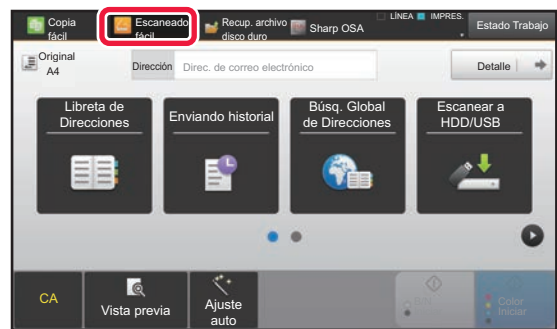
Copia fácil
Escaneado fácil
Recup. archivo disco duro
Sharp OSA
LÍNEA
IMPRES.
Estado Trabajo

Original A4
Dirección
Direc. de correo electrónico
Detalle

Libreta de Direcciones
Enviando historial
Búsq. Global de Direcciones
Escanear a HDD/USB

CA
Vista previa
Ajuste auto
B/N Iniciar
Color Iniciar